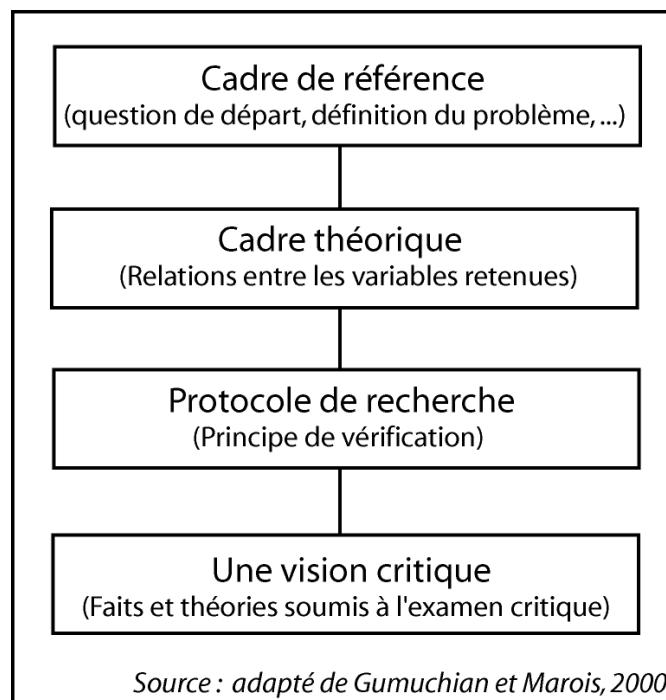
Cadre de référence
(question de départ, définition du problème, ...)

Cadre théorique
(Relations entre les variables retenues)

Protocole de recherche
(Principe de vérification)

Une vision critique
(Faits et théories soumis à l'examen critique)

Source : adapté de Gumuchian et Marois, 2000